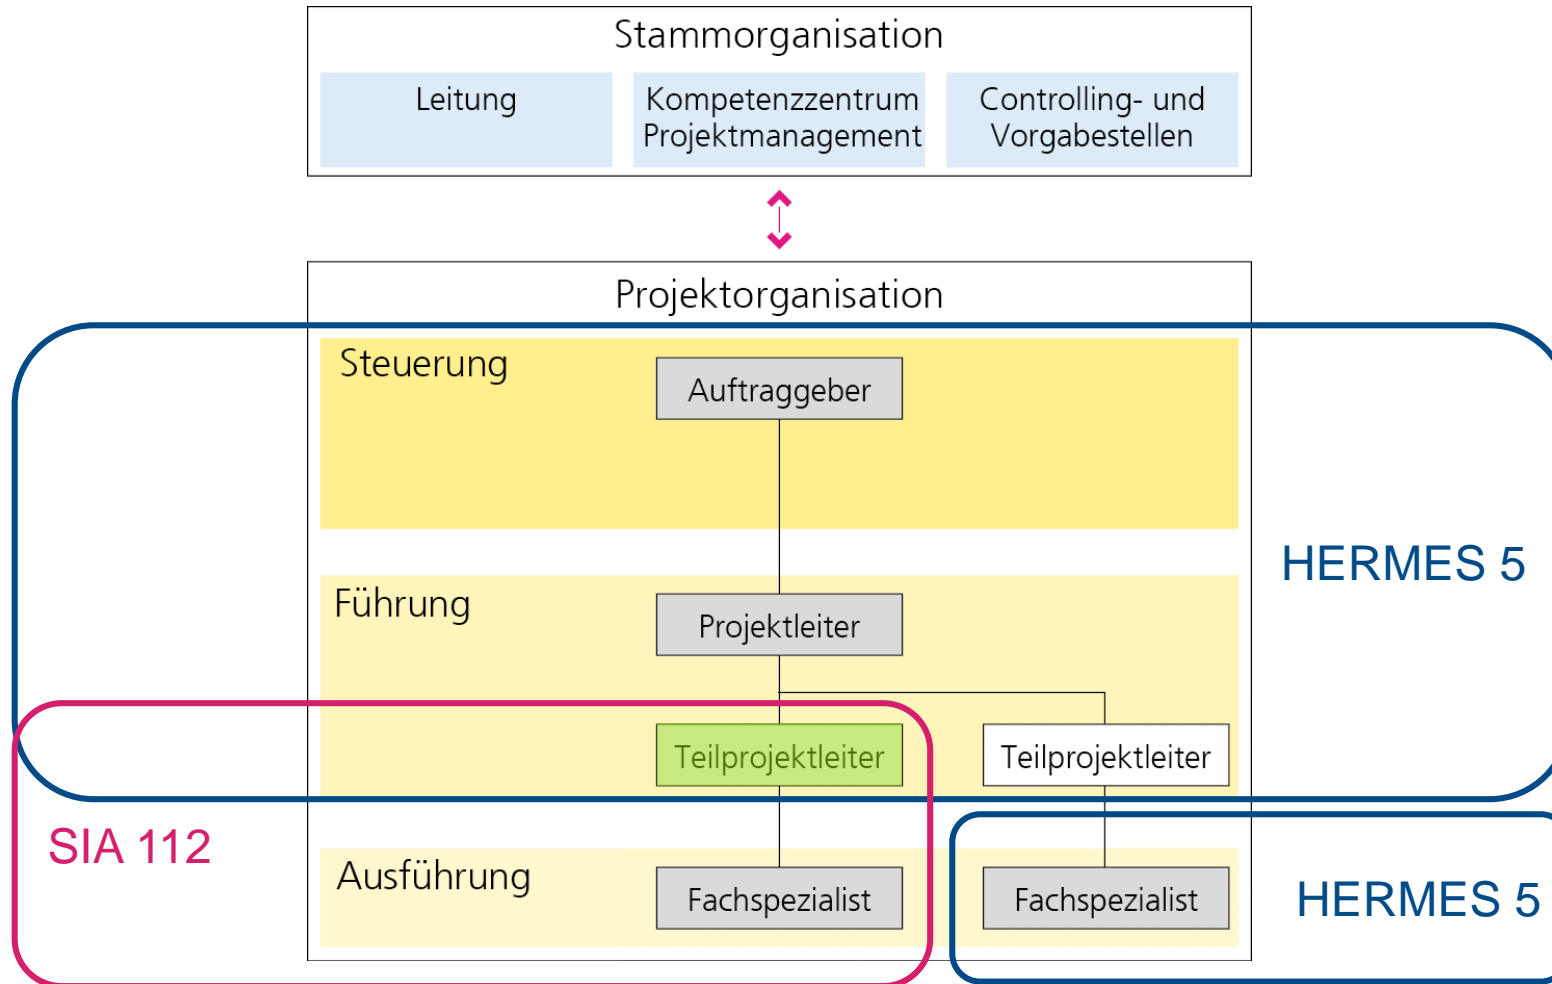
Stammorganisation

Leitung

Kompetenzzentrum Projektmanagement

Controlling- und Vorgabestellen

Projektorganisation

Steuerung

Auftraggeber

HERMES 5

Führung

Projektleiter

Teilprojektleiter

Teilprojektleiter

SIA 112

Ausführung

Fachspezialist

Fachspezialist

HERMES 5